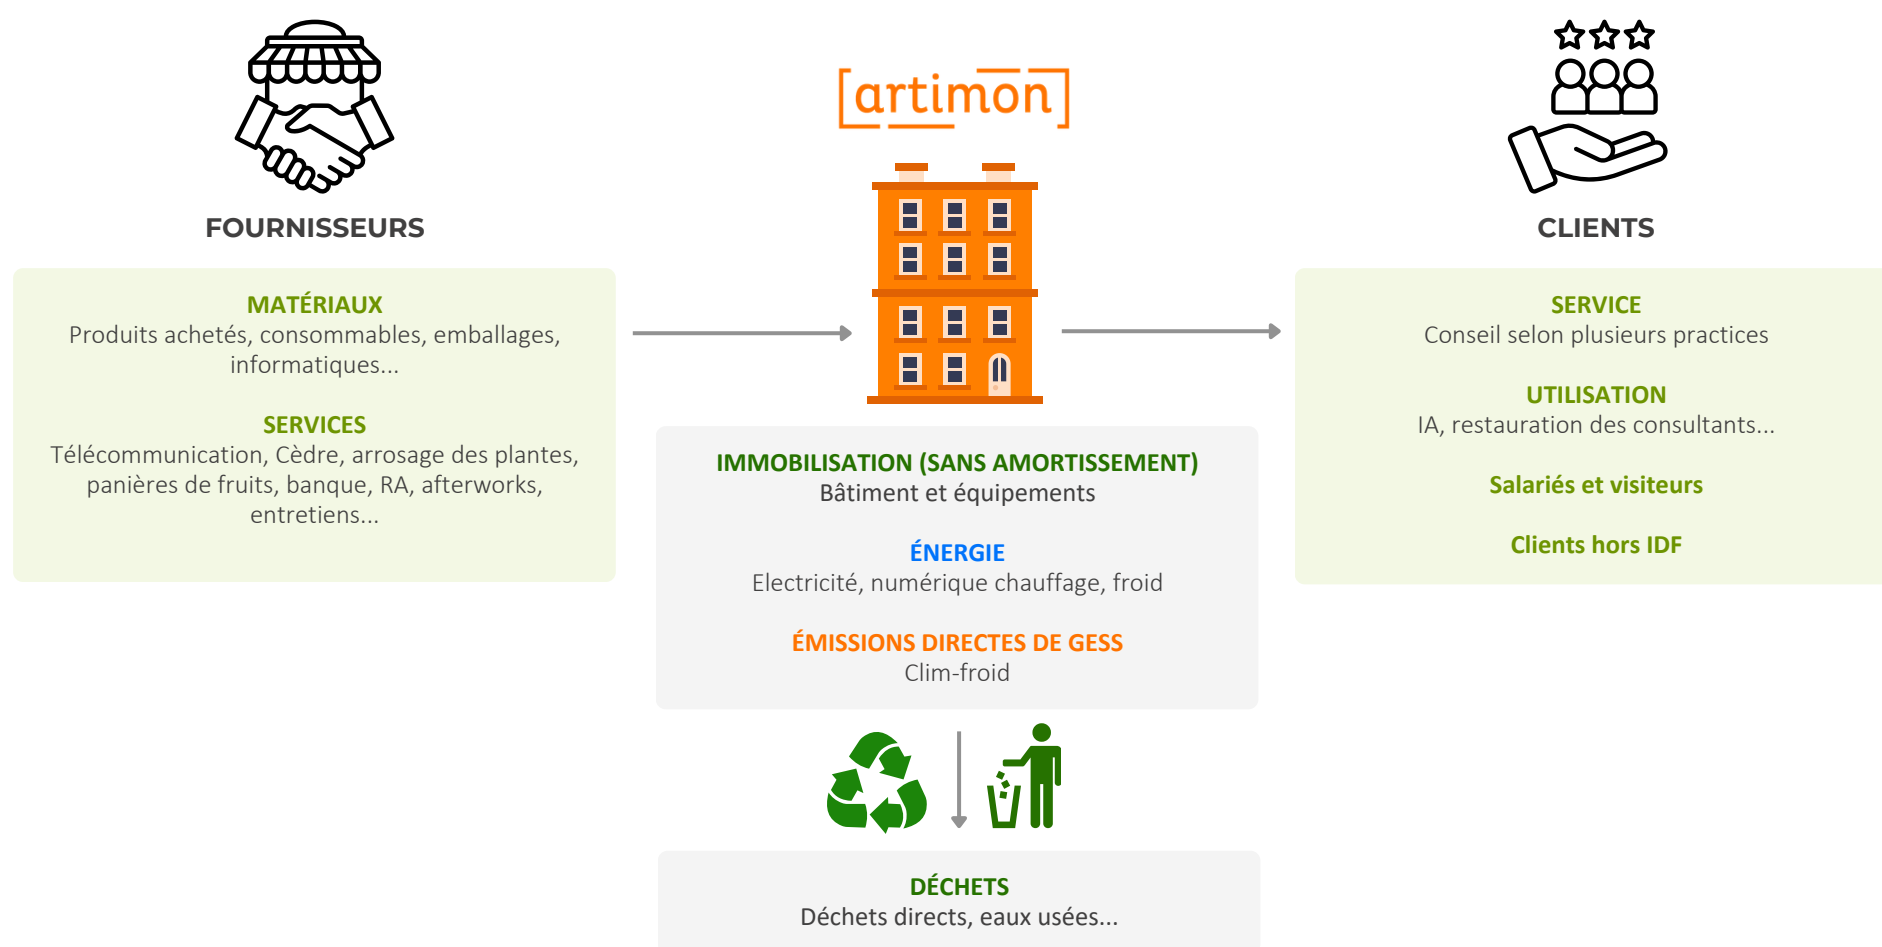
[artimon]

FOURNISSEURS

MATÉRIAUX
Produits achetés, consommables, emballages, informatiques...

SERVICES
Télécommunication, Cèdre, arrosage des plantes, panières de fruits, banque, RA, afterworks, entretiens...

IMMOBILISATION (SANS AMORTISSEMENT)
Bâtiment et équipements

ÉNERGIE
Electricité, numérique chauffage, froid

ÉMISSIONS DIRECTES DE GESS
Clim-froid

CLIENTS

SERVICE
Conseil selon plusieurs practices

UTILISATION
IA, restauration des consultants...

Salariés et visiteurs

Clients hors IDF

DÉCHETS
Déchets directs, eaux usées...